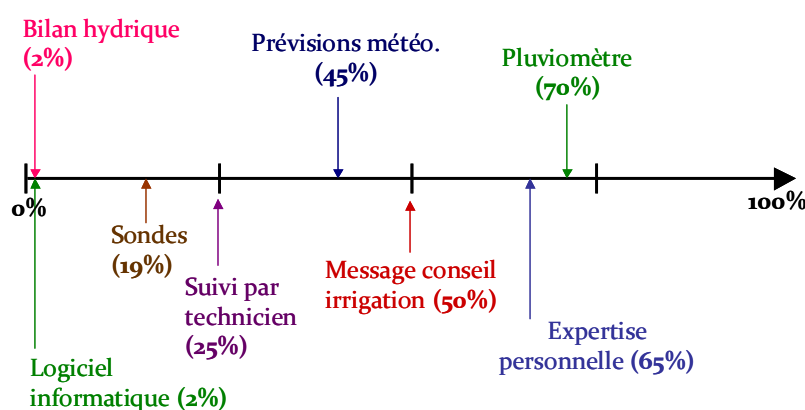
Bilan hydrique
(2%)

Prévisions météo.
(45%)

Pluviomètre
(70%)

0%

100%

Sondes
(19%)

Suivi par technicien
(25%)

Message conseil irrigation (50%)

Expertise personnelle (65%)

Logiciel informatique (2%)